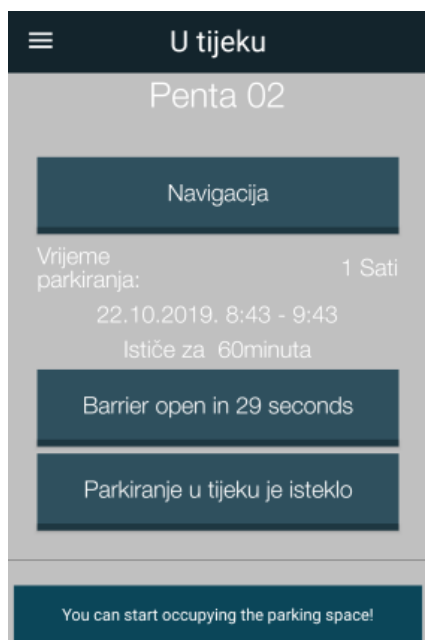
U tijeku

Penta 02

Navigacija

Vrijeme parkiranja:

1 Sati

22.10.2019. 8:43 - 9:43

Ističe za 60minuta

Barrier open in 29 seconds

Parkiranje u tijeku je isteklo

You can start occupying the parking space!